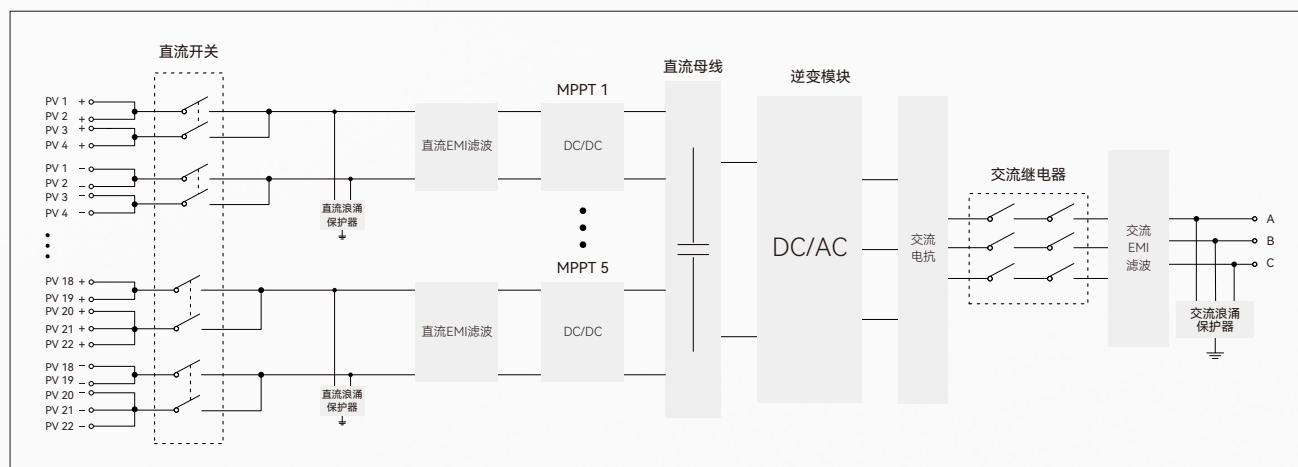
直流开关

PV 1 +
PV 2 +
PV 3 +
PV 4 +
PV 1 −
PV 2 −
PV 3 −
PV 4 −

PV 18 +
PV 19 +
PV 20 +
PV 21 +
PV 22 +
PV 18 −
PV 19 −
PV 20 −
PV 21 −
PV 22 −

直流浪涌保护器

直流浪涌保护器

直流EMI滤波

直流EMI滤波

MPPT 1

DC/DC

MPPT 5

DC/DC

直流母线

逆变模块

DC/AC

交流电抗

交流继电器

交流 EMI 滤波

交流浪涌保护器

A
B
C